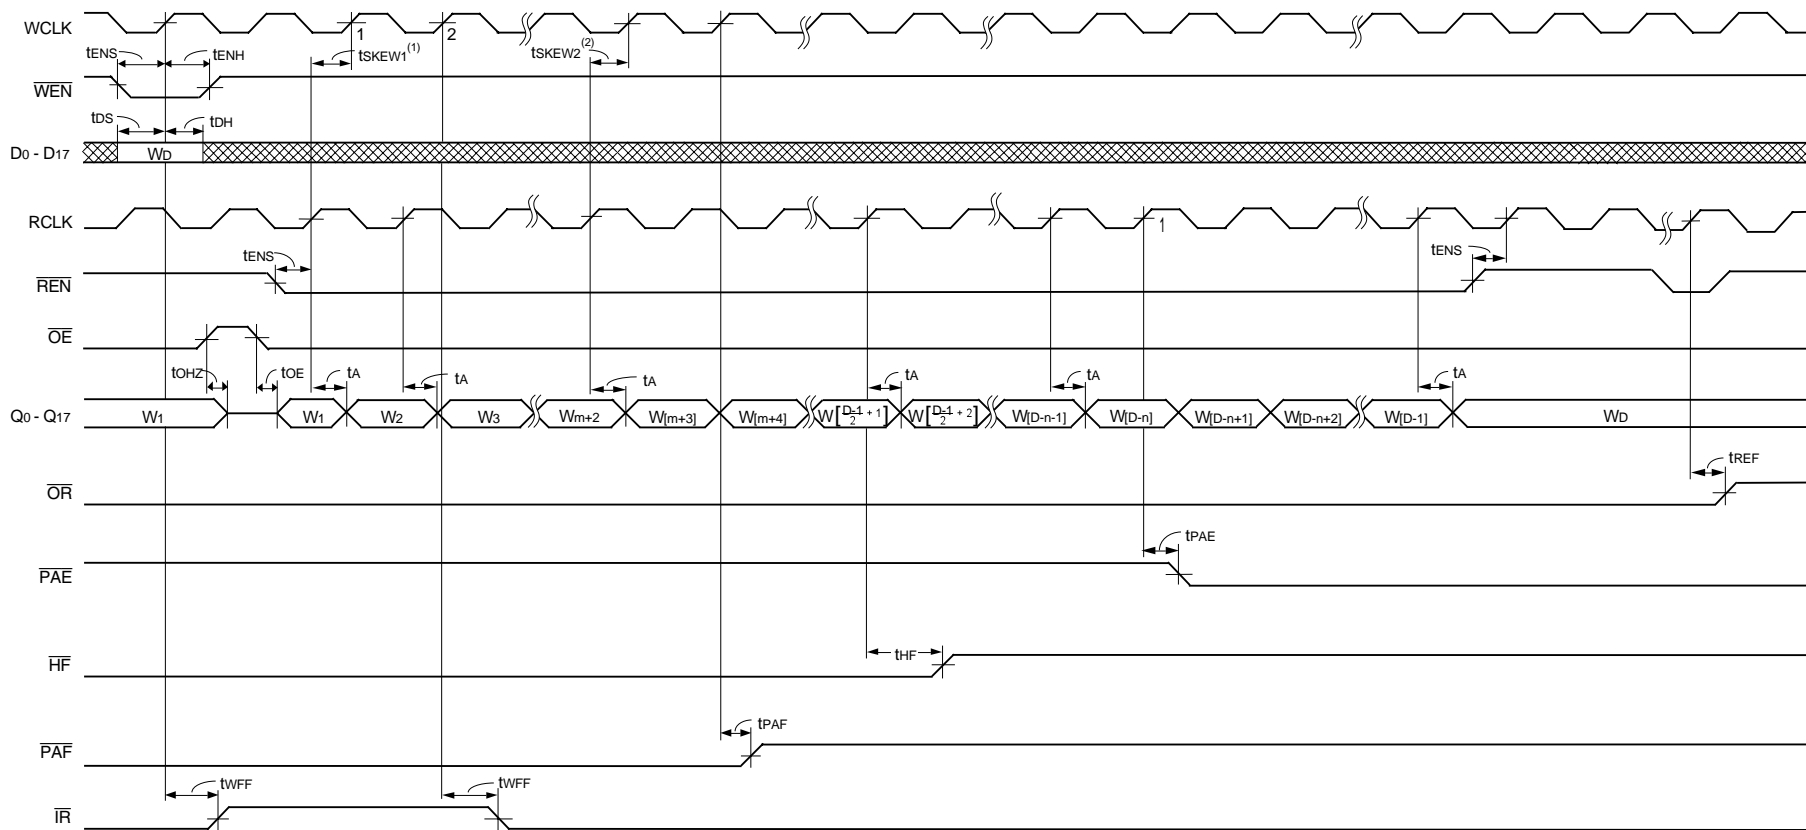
WCLK
tENS
tENH
tSKEW1$^{(1)}$
1
2
tSKEW2$^{(2)}$
$\overline{WEN}$
tDS
tDH
D0 - D17
WD
RCLK
1
tENS
tENS
$\overline{REN}$
$\overline{OE}$
tOHZ
tOE
tA
tA
tA
tA
tA
tA
Q0 - Q17
W1
W1
W2
W3
Wm+2
W[m+3]
W[m+4]
$W[\frac{D-1}{2}+1]$
$W[\frac{D-1}{2}+2]$
W[D-n-1]
W[D-n]
W[D-n+1]
W[D-n+2]
W[D-1]
WD
tREF
$\overline{OR}$
tPAE
$\overline{PAE}$
tHF
$\overline{HF}$
tPAF
$\overline{PAF}$
tWFF
tWFF
$\overline{IR}$